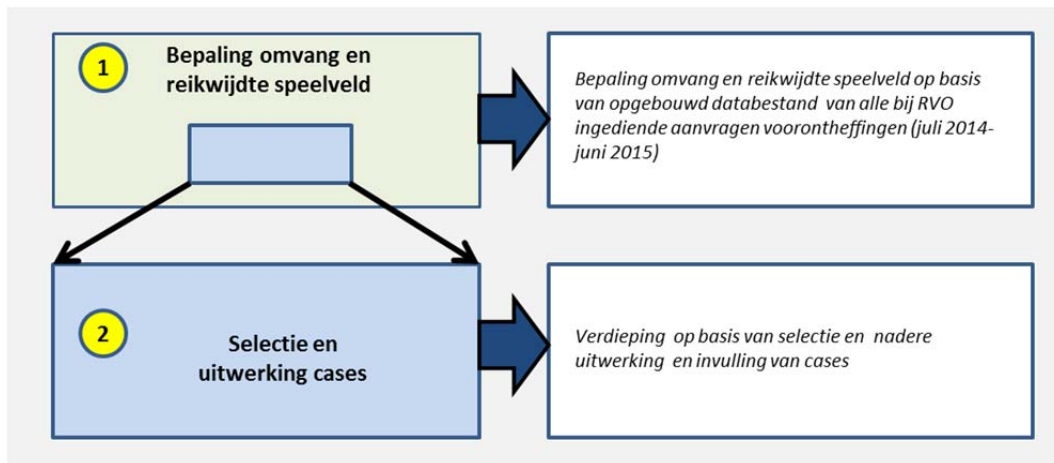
1

Bepaling omvang en reikwijdte speelveld

Bepaling omvang en reikwijdte speelveld op basis van opgebouwd databestand van alle bij RVO ingediende aanvragen voorontheffingen (juli 2014-juni 2015)

2

Selectie en uitwerking cases

Verdieping op basis van selectie en nadere uitwerking en invulling van cases